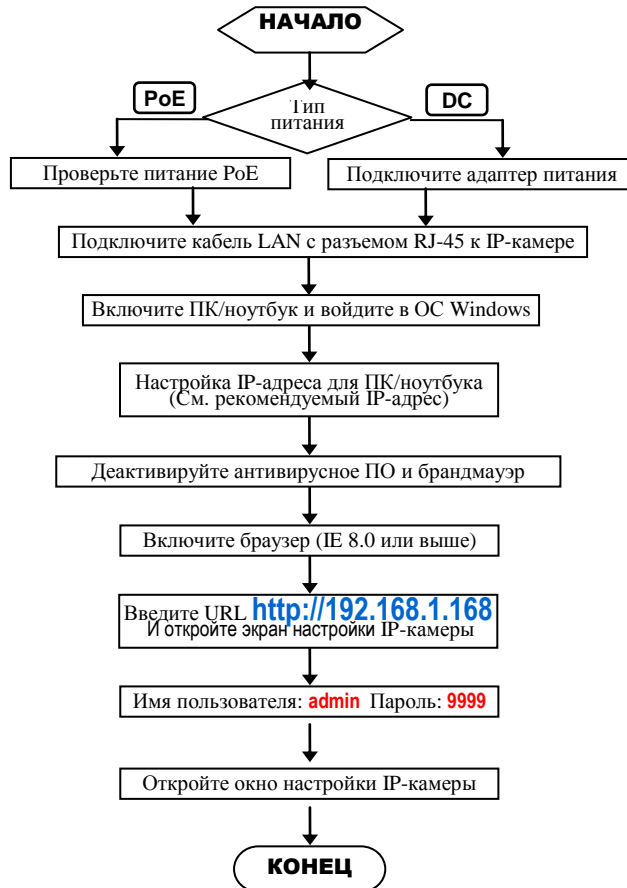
НАЧАЛО

PoE

Тип питания

DC

Проверьте питание PoE

Подключите адаптер питания

Подключите кабель LAN с разъемом RJ-45 к IP-камере

Включите ПК/ноутбук и войдите в ОС Windows

Настройка IP-адреса для ПК/ноутбука (См. рекомендуемый IP-адрес)

Деактивируйте антивирусное ПО и брандмауэр

Включите браузер (IE 8.0 или выше)

Введите URL http://192.168.1.168 И откройте экран настройки IP-камеры

Имя пользователя: admin Пароль: 9999

Откройте окно настройки IP-камеры

КОНЕЦ